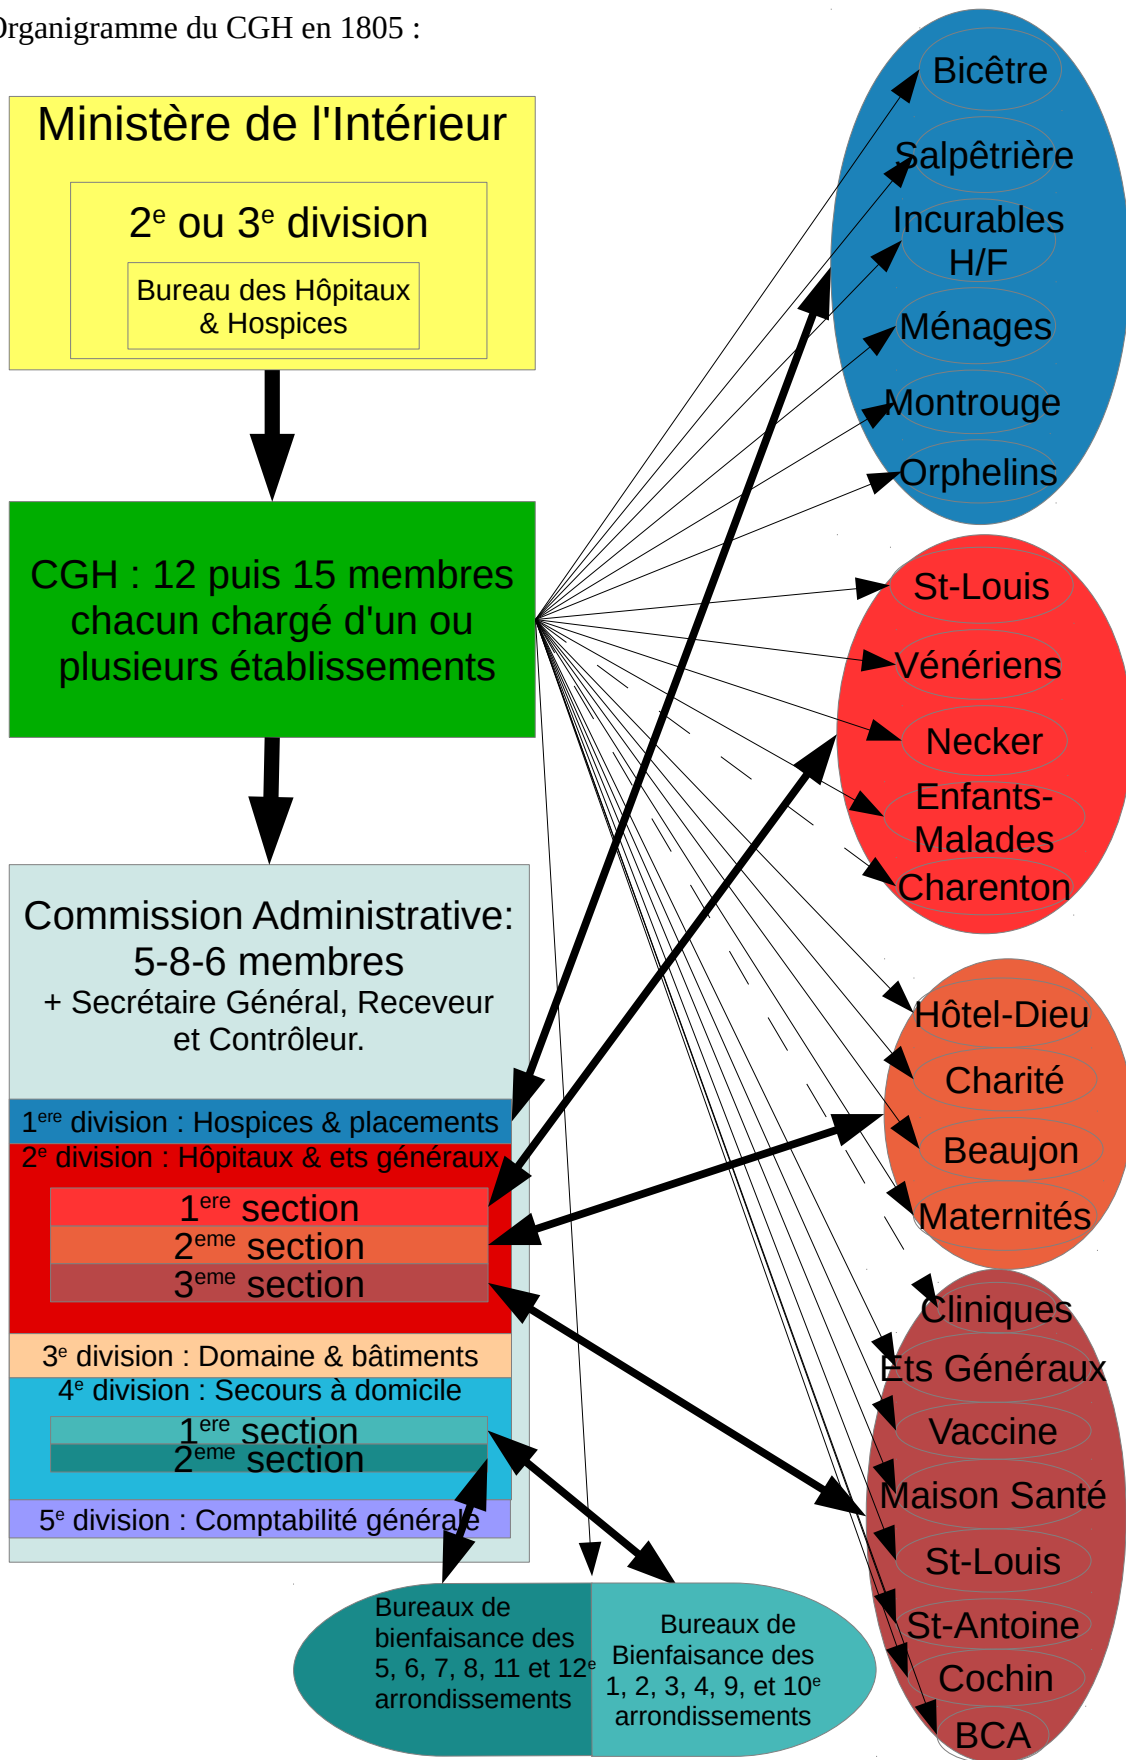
Organigramme du CGH en 1805 :

Ministère de l'Intérieur

2$^{e}$ ou 3$^{e}$ division

Bureau des Hôpitaux & Hospices

CGH : 12 puis 15 membres chacun chargé d'un ou plusieurs établissements

Commission Administrative: 5-8-6 membres + Secrétaire Général, Receveur et Contrôleur.

1$^{ere}$ division : Hospices & placements

2$^{e}$ division : Hôpitaux & ets généraux

1$^{ere}$ section

2$^{eme}$ section

3$^{eme}$ section

3$^{e}$ division : Domaine & bâtiments

4$^{e}$ division : Secours à domicile

1$^{ere}$ section

2$^{eme}$ section

5$^{e}$ division : Comptabilité générale

Bureaux de bienfaisance des 5, 6, 7, 8, 11 et 12$^{e}$ arrondissements

Bureaux de Bienfaisance des 1, 2, 3, 4, 9, et 10$^{e}$ arrondissements

Bicêtre

Salpêtrière

Incurables H/F

Ménages

Montrouge

Orphelins

St-Louis

Vénériens

Necker

Enfants-Malades

Charenton

Hôtel-Dieu

Charité

Beaujon

Maternités

Cliniques

Ets Généraux

Vaccine

Maison Santé

St-Louis

St-Antoine

Cochin

BCA